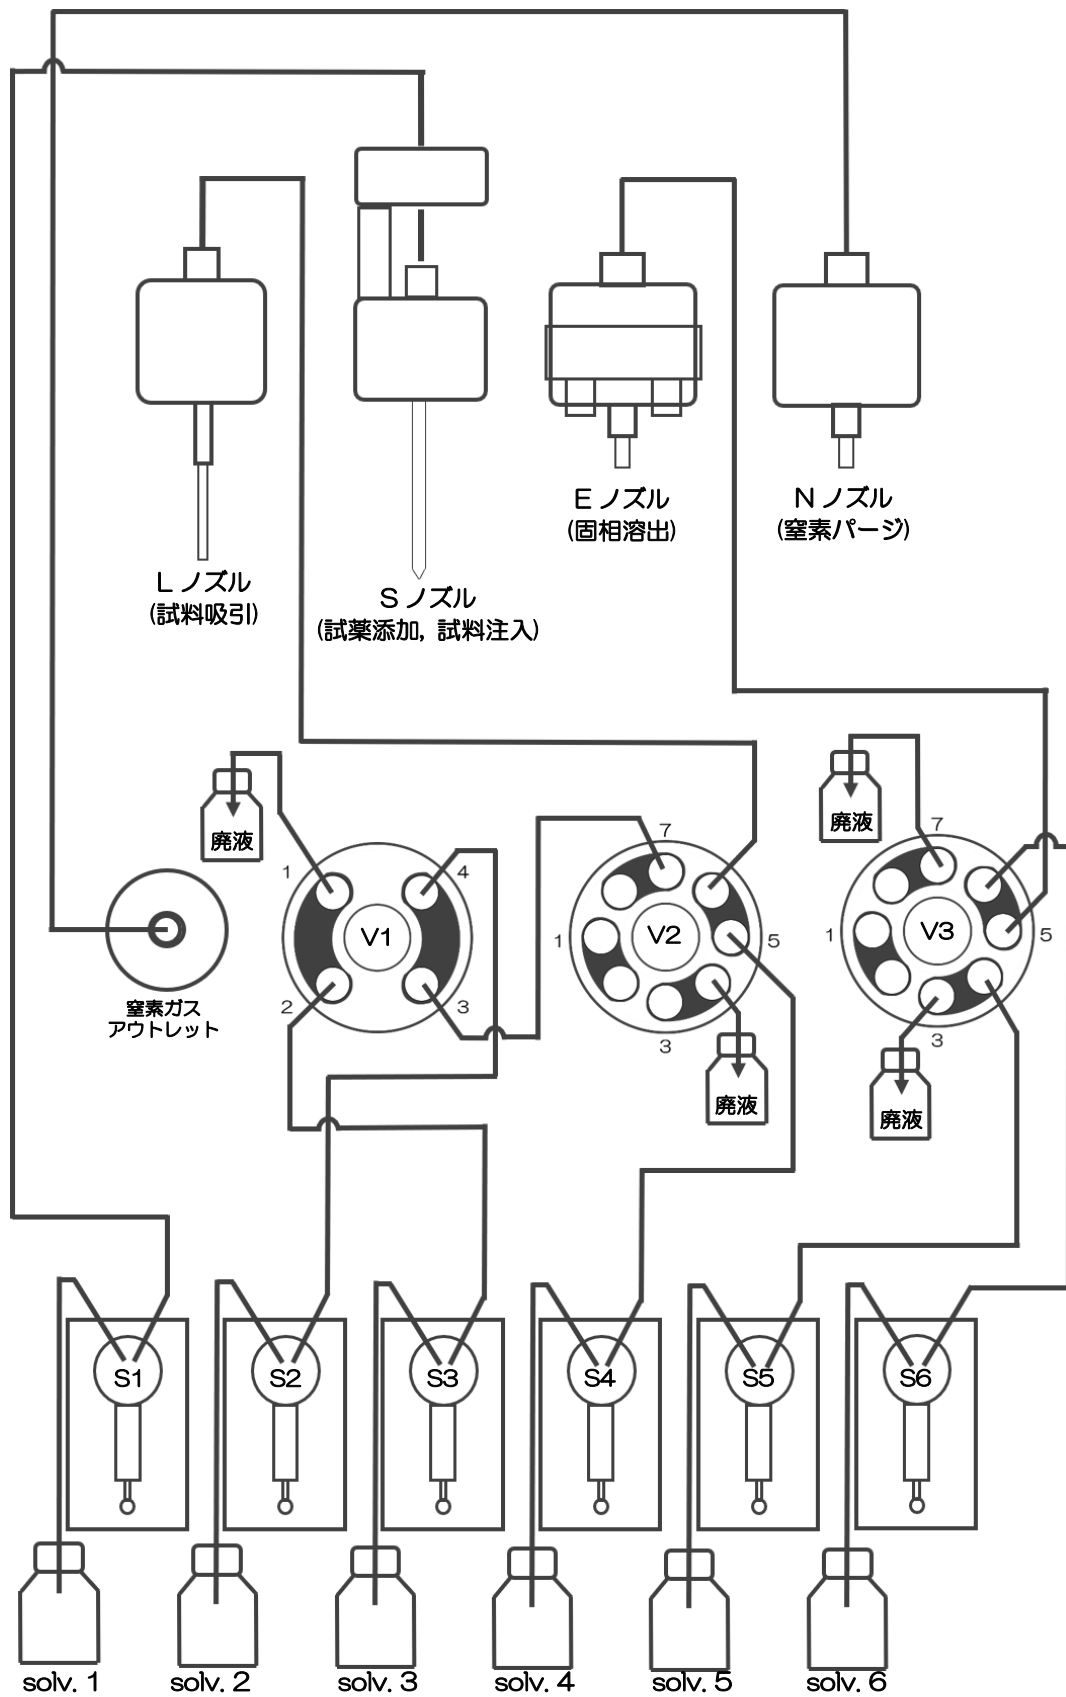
E ノズル
(固相溶出)

N ノズル
(窒素パージ)

L ノズル
(試料吸引)

S ノズル
(試薬添加, 試料注入)

廃液

廃液

1
4
V1
2
3

7
1
V2
5
3

7
1
V3
5
3

窒素ガス
アウトレット

廃液

廃液

S1
S2
S3
S4
S5
S6

solv. 1
solv. 2
solv. 3
solv. 4
solv. 5
solv. 6